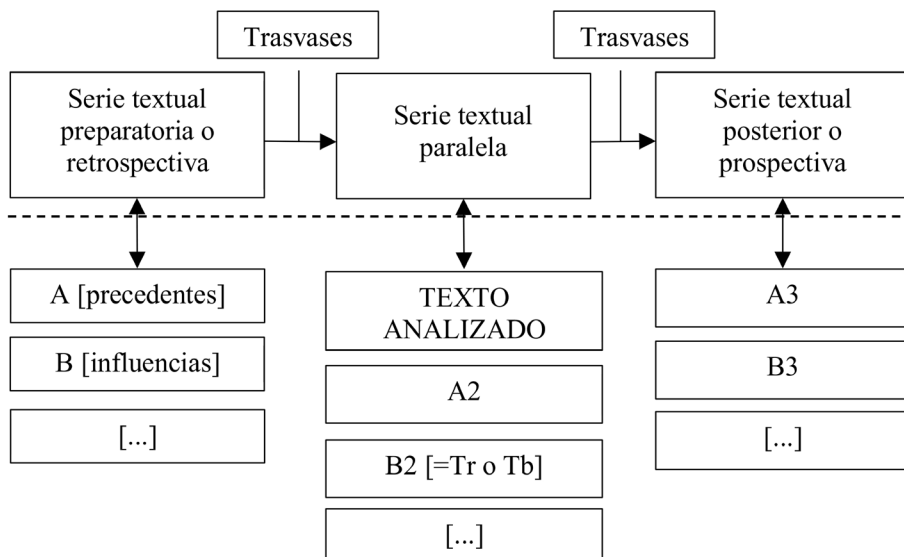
Trasvases

Trasvases

Serie textual preparatoria o retrospectiva

Serie textual paralela

Serie textual posterior o prospectiva

A [precedentes]

B [influencias]

[...]

TEXTO ANALIZADO

A2

B2 [=Tr o Tb]

[...]

A3

B3

[...]